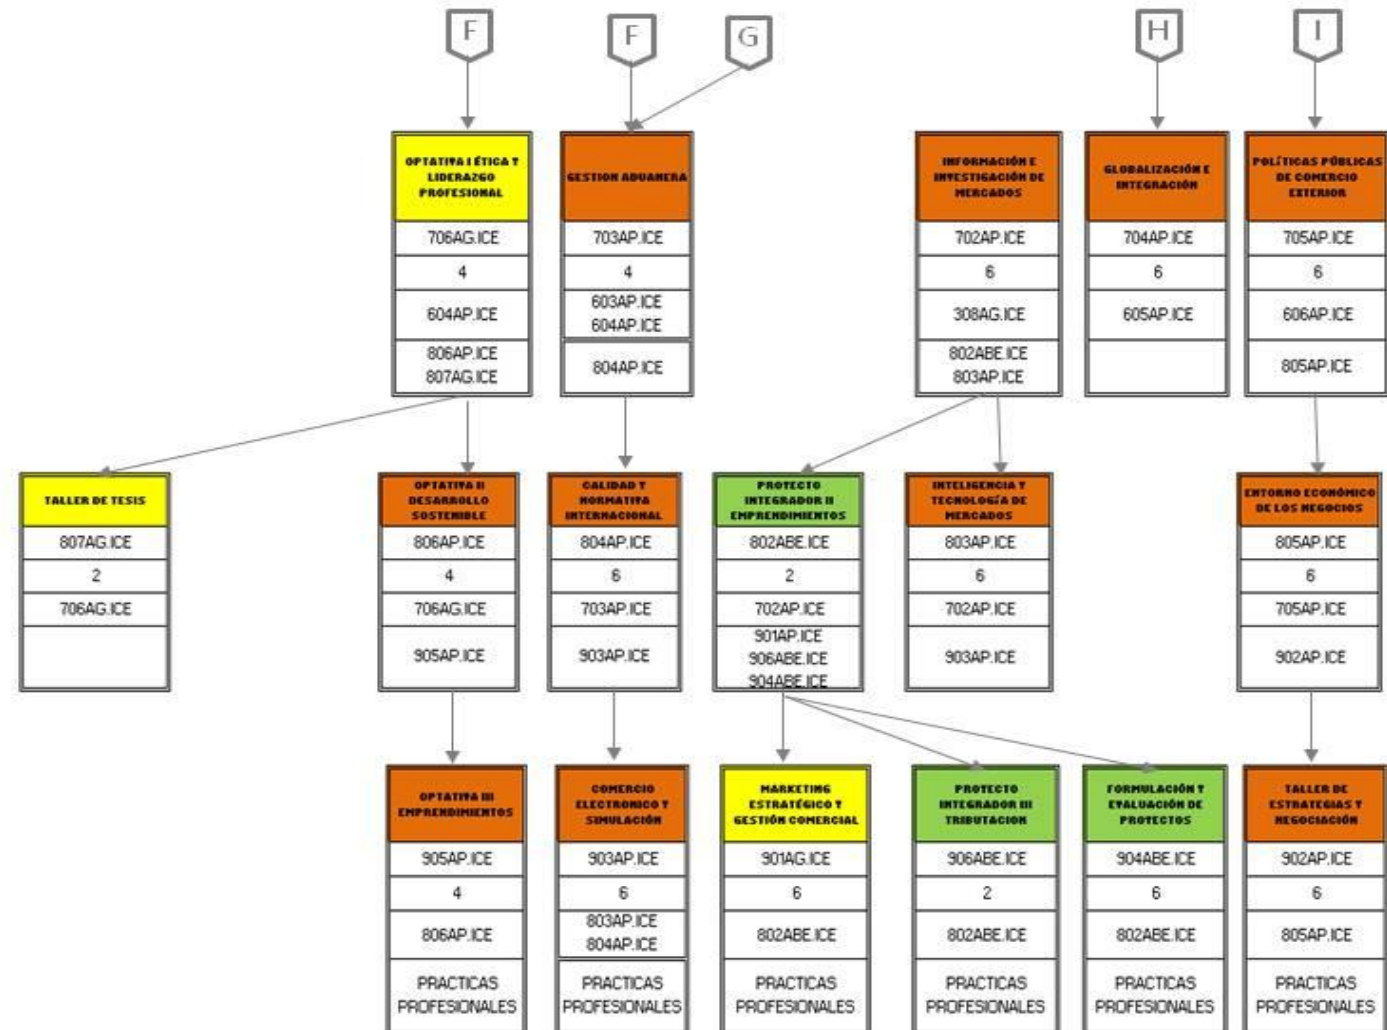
F

F

G

H

I

| OPTATIVA I ÉTICA Y LIDERAZGO PROFESIONAL |
|---|
| 706AG.ICE |
| 4 |
| 604AP.ICE |
| 806AP.ICE 807AG.ICE |

| GESTION ADUANERA |
|---|
| 703AP.ICE |
| 4 |
| 603AP.ICE 604AP.ICE |
| 804AP.ICE |

| INFORMACIÓN E INVESTIGACIÓN DE MERCADOS |
|---|
| 702AP.ICE |
| 6 |
| 308AG.ICE |
| 802ABE.ICE 803AP.ICE |

| GLOBALIZACIÓN E INTEGRACIÓN |
|---|
| 704AP.ICE |
| 6 |
| 605AP.ICE |
| |

| POLÍTICAS PÚBLICAS DE COMERCIO EXTERIOR |
|---|
| 705AP.ICE |
| 6 |
| 606AP.ICE |
| 805AP.ICE |

| TALLER DE TESIS |
|---|
| 807AG.ICE |
| 2 |
| 706AG.ICE |
| |

| OPTATIVA II DESARROLLO SOSTENIBLE |
|---|
| 806AP.ICE |
| 4 |
| 706AG.ICE |
| 905AP.ICE |

| CALIDAD Y NORMATIVA INTERNACIONAL |
|---|
| 804AP.ICE |
| 6 |
| 703AP.ICE |
| 903AP.ICE |

| PROYECTO INTEGRADOR II EMPRENDIMIENTOS |
|---|
| 802ABE.ICE |
| 2 |
| 702AP.ICE |
| 901AP.ICE 906ABE.ICE 904ABE.ICE |

| INTELIGENCIA Y TECNOLOGÍA DE MERCADOS |
|---|
| 803AP.ICE |
| 6 |
| 702AP.ICE |
| 903AP.ICE |

| ENTORNO ECONÓMICO DE LOS NEGOCIOS |
|---|
| 805AP.ICE |
| 6 |
| 705AP.ICE |
| 902AP.ICE |

| OPTATIVA III EMPRENDIMIENTOS |
|---|
| 905AP.ICE |
| 4 |
| 806AP.ICE |
| PRACTICAS PROFESIONALES |

| COMERCIO ELECTRONICO Y SIMULACIÓN |
|---|
| 903AP.ICE |
| 6 |
| 803AP.ICE 804AP.ICE |
| PRACTICAS PROFESIONALES |

| MARKETING ESTRATÉGICO Y GESTIÓN COMERCIAL |
|---|
| 901AG.ICE |
| 6 |
| 802ABE.ICE |
| PRACTICAS PROFESIONALES |

| PROYECTO INTEGRADOR III TRIBUTACION |
|---|
| 906ABE.ICE |
| 2 |
| 802ABE.ICE |
| PRACTICAS PROFESIONALES |

| FORMULACIÓN Y EVALUACIÓN DE PROYECTOS |
|---|
| 904ABE.ICE |
| 6 |
| 802ABE.ICE |
| PRACTICAS PROFESIONALES |

| TALLER DE ESTRATEGIAS Y NEGOCIACIÓN |
|---|
| 902AP.ICE |
| 6 |
| 805AP.ICE |
| PRACTICAS PROFESIONALES |